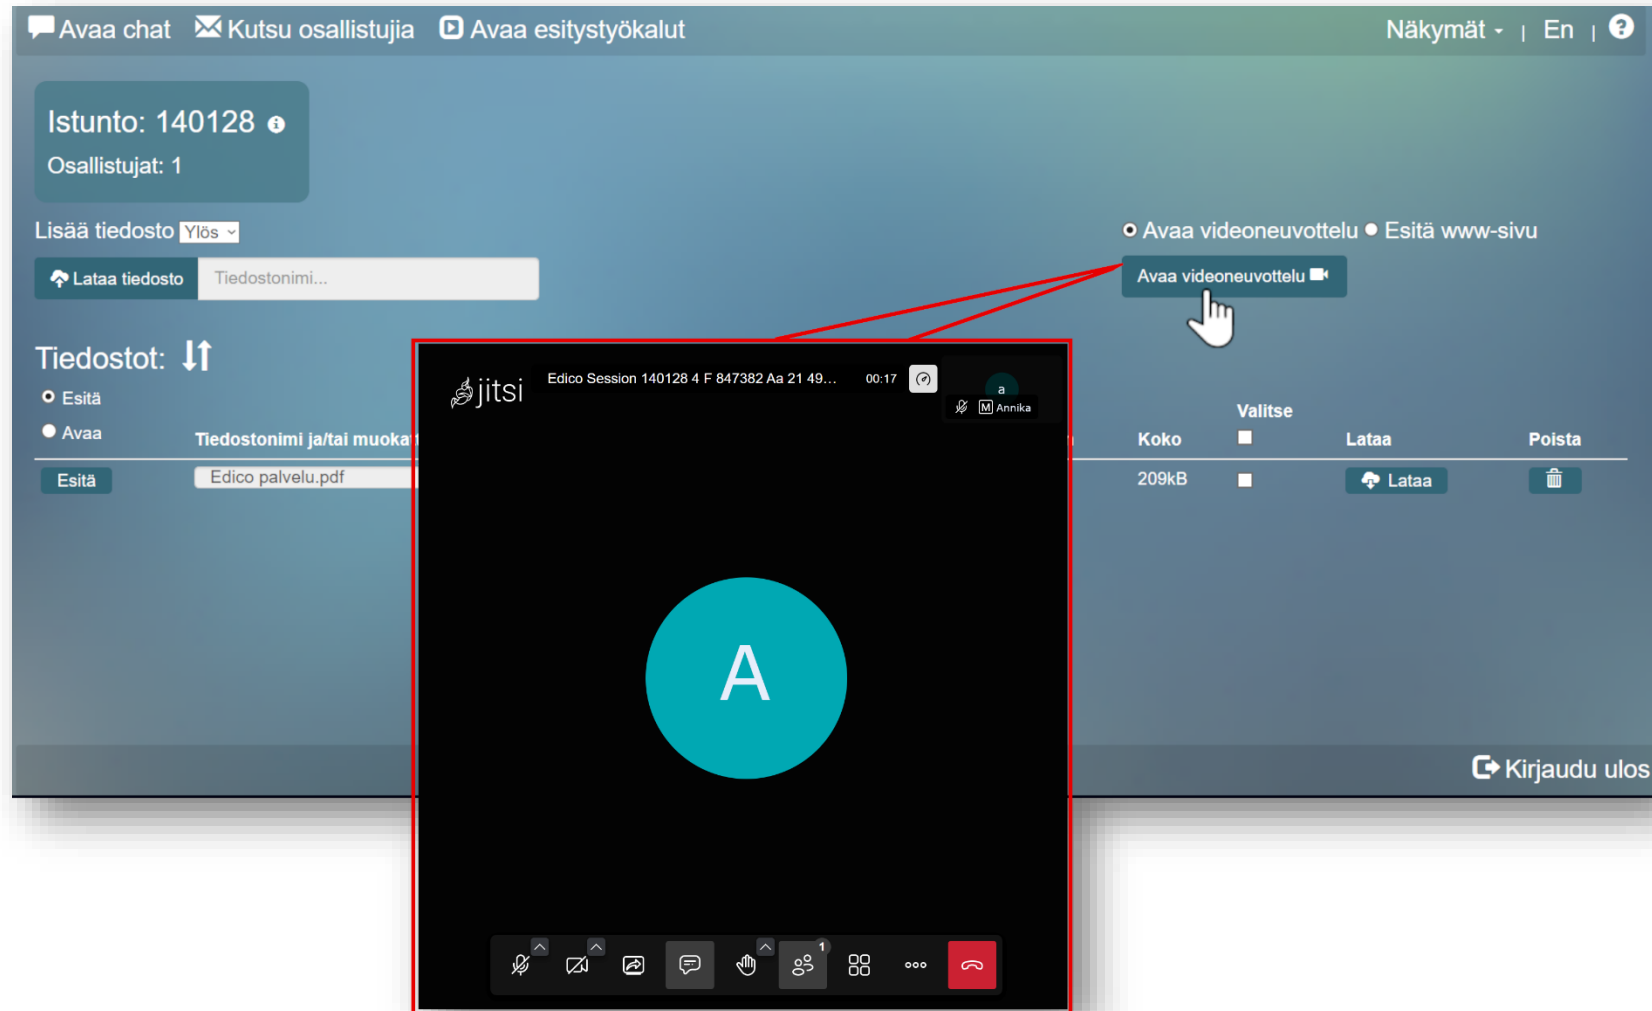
Avaa chat Kutsu osallistujia Avaa esitystyökalut Näkymät | En | ?

Istunto: 140128
Osallistujat: 1

Lisää tiedosto Ylös

Lataa tiedosto Tiedostonimi...

Avaa videoneuvottelu Esitä www-sivu

Avaa videoneuvottelu

Tiedostot:

Esitä
Avaa

Tiedostonimi ja/tai muoka

Valitse

| | | Koko | | Lataa | Poista |
|---|---|---|---|---|---|
| Esitä | Edico palvelu.pdf | 209kB | | Lataa | |

jitsi

Edico Session 140128 4 F 847382 Aa 21 49... 00:17

a
M Annika

A

1

Kirjaudu ulos